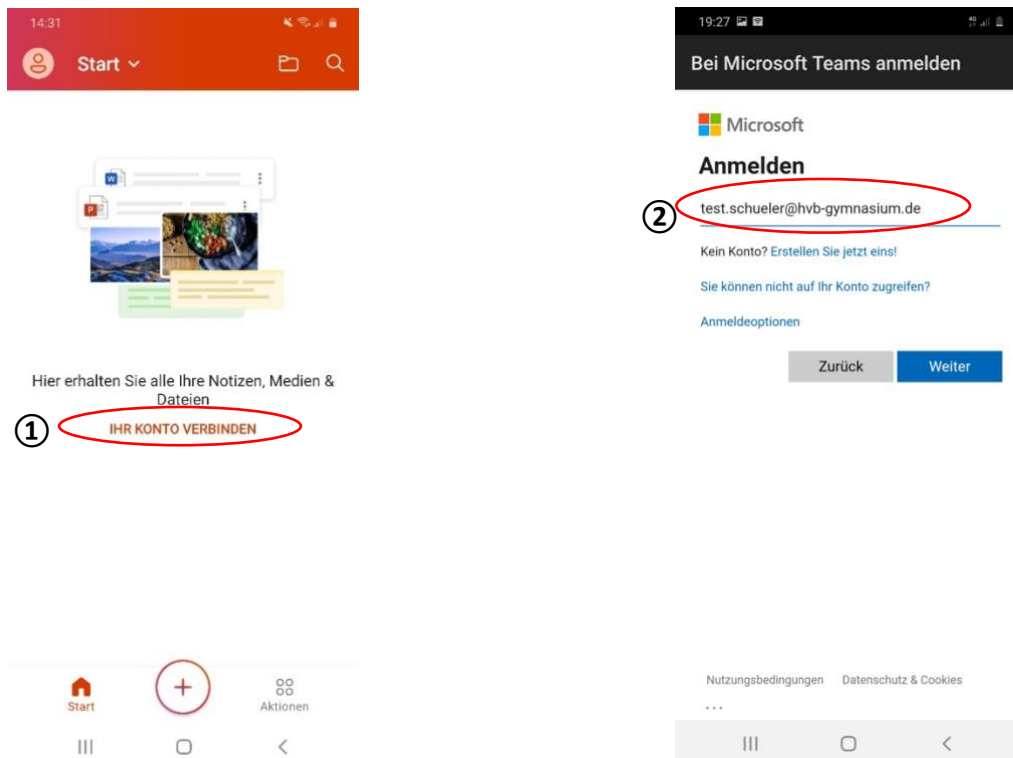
14:31

Start

Hier erhalten Sie alle Ihre Notizen, Medien & Dateien

① IHR KONTO VERBINDEN

Start

Aktionen

19:27

Bei Microsoft Teams anmelden

Microsoft

Anmelden

② test.schueler@hvb-gymnasium.de

Kein Konto? Erstellen Sie jetzt eins!

Sie können nicht auf Ihr Konto zugreifen?

Anmeldeoptionen

Zurück

Weiter

Nutzungsbedingungen Datenschutz & Cookies

...